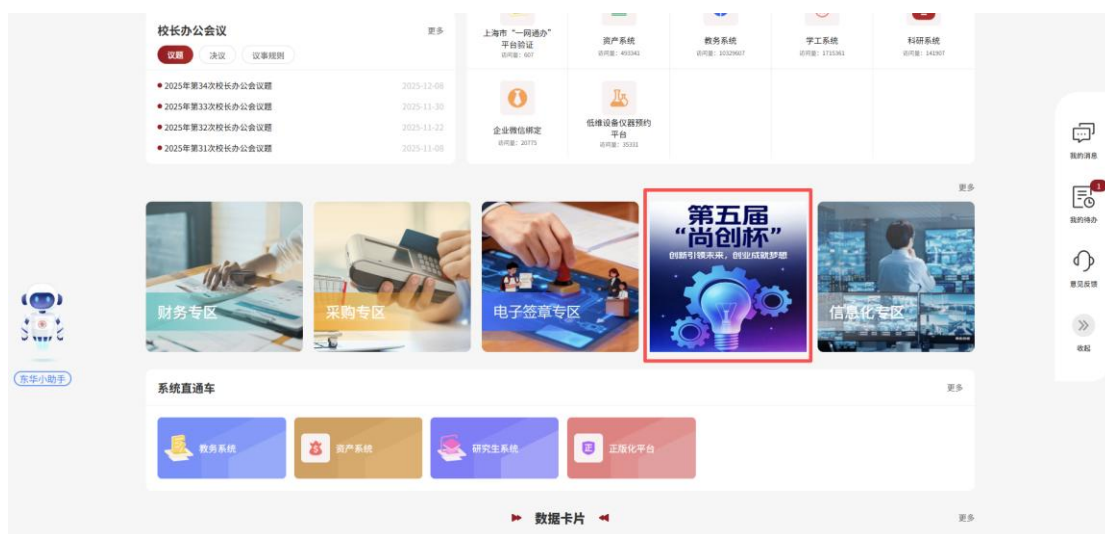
校长办公会议
更多
议题
决议
议事规则
2025年第34次校长办公会议题 2025-12-08
2025年第33次校长办公会议题 2025-11-30
2025年第32次校长办公会议题 2025-11-22
2025年第31次校长办公会议题 2025-11-08

上海市"一网通办"平台验证
访问量：607
资产系统
访问量：493341
教务系统
访问量：10329607
学工系统
访问量：1715361
科研系统
访问量：141907
企业微信绑定
访问量：20775
低维设备仪器预约平台
访问量：35331

我的消息
1
我的待办
意见反馈
收起

更多
财务专区
采购专区
电子签章专区
第五届
"尚创杯"
创新引领未来，创业成就梦想
信息化专区

东华小助手

系统直通车
更多
教务系统
资产系统
研究生系统
正版化平台

数据卡片
更多